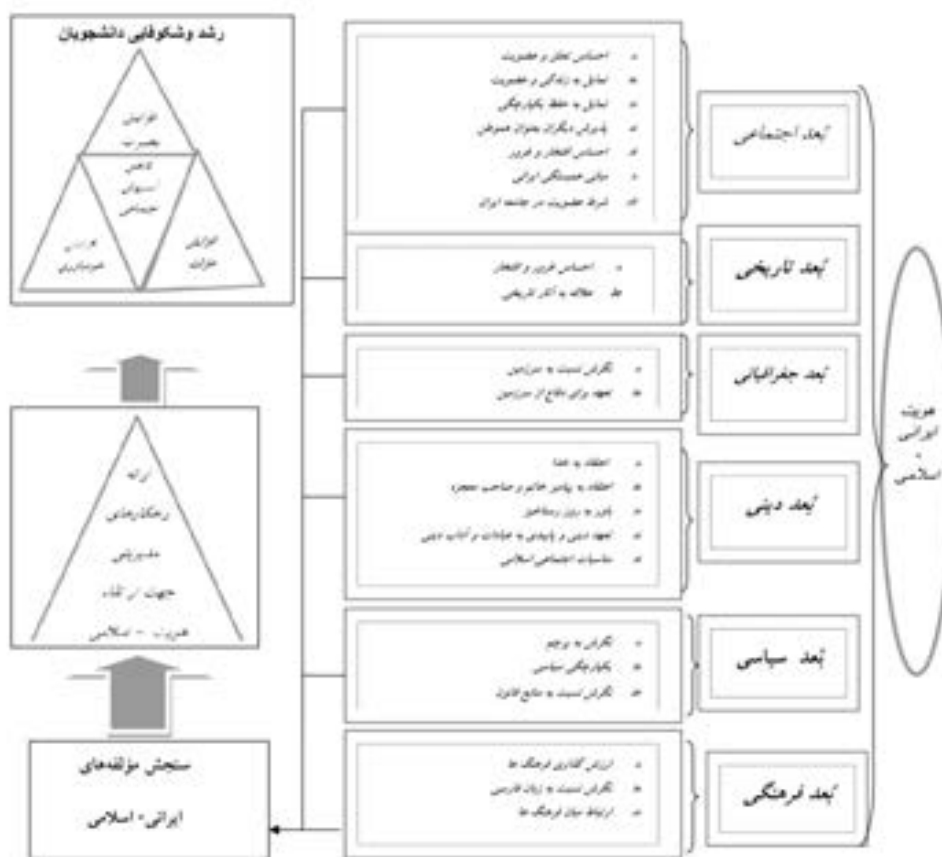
رشد وشکوفایی دانشجویان

افزایش بصیرت

کاهش آسیب‌های اجتماعی

افزایش خودباوری

افزایش خلاقیت

ارائه راهکارهای مدیریتی جهت ارتقاء هویت - اسلامی

سنجش مؤلفه‌های ایرانی- اسلامی

احساس تعلق و عضویت
تمایل به زندگی و عضویت
تمایل به حفظ یکپارچگی
پذیرش دیگران بعنوان هموطن
احساس افتخار و غرور
مبانی همبستگی ایرانی
شرط عضویت در جامعه ایران

بُعد اجتماعی

احساس غرور و افتخار
علاقه به آثار تاریخی

بُعد تاریخی

نگرش نسبت به سرزمین
تعهد برای دفاع از سرزمین

بُعد جغرافیایی

اعتقاد به خدا
اعتقاد به پیامبر خاتم و صاحب معجزه
باور به روز رستاخیز
تعهد دینی و پایبندی به عبادات و آداب دینی
مناسبات اجتماعی اسلامی

بُعد دینی

نگرش به پرچم
یکپارچگی سیاسی
نگرش نسبت به منافع قانون

بُعد سیاسی

ارزش گذاری فرهنگ ها
نگرش نسبت به زبان فارسی
ارتباط میان فرهنگ ها

بُعد فرهنگی

هویت ایرانی - اسلامی